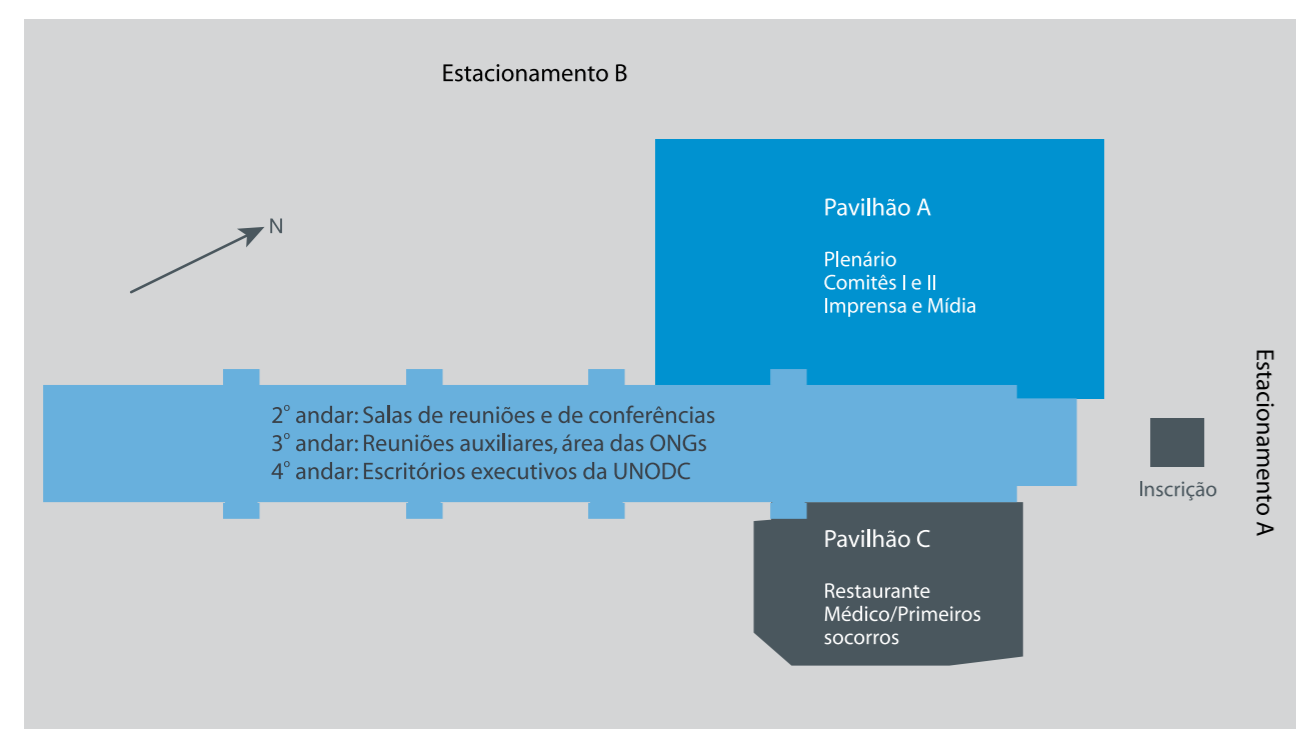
Estacionamento B

N

Pavilhão A

Plenário
Comitês I e II
Imprensa e Mídia

Estacionamento A

2º andar: Salas de reuniões e de conferências
3º andar: Reuniões auxiliares, área das ONGs
4º andar: Escritórios executivos da UNODC

Inscrição

Pavilhão C

Restaurante
Médico/Primeiros socorros